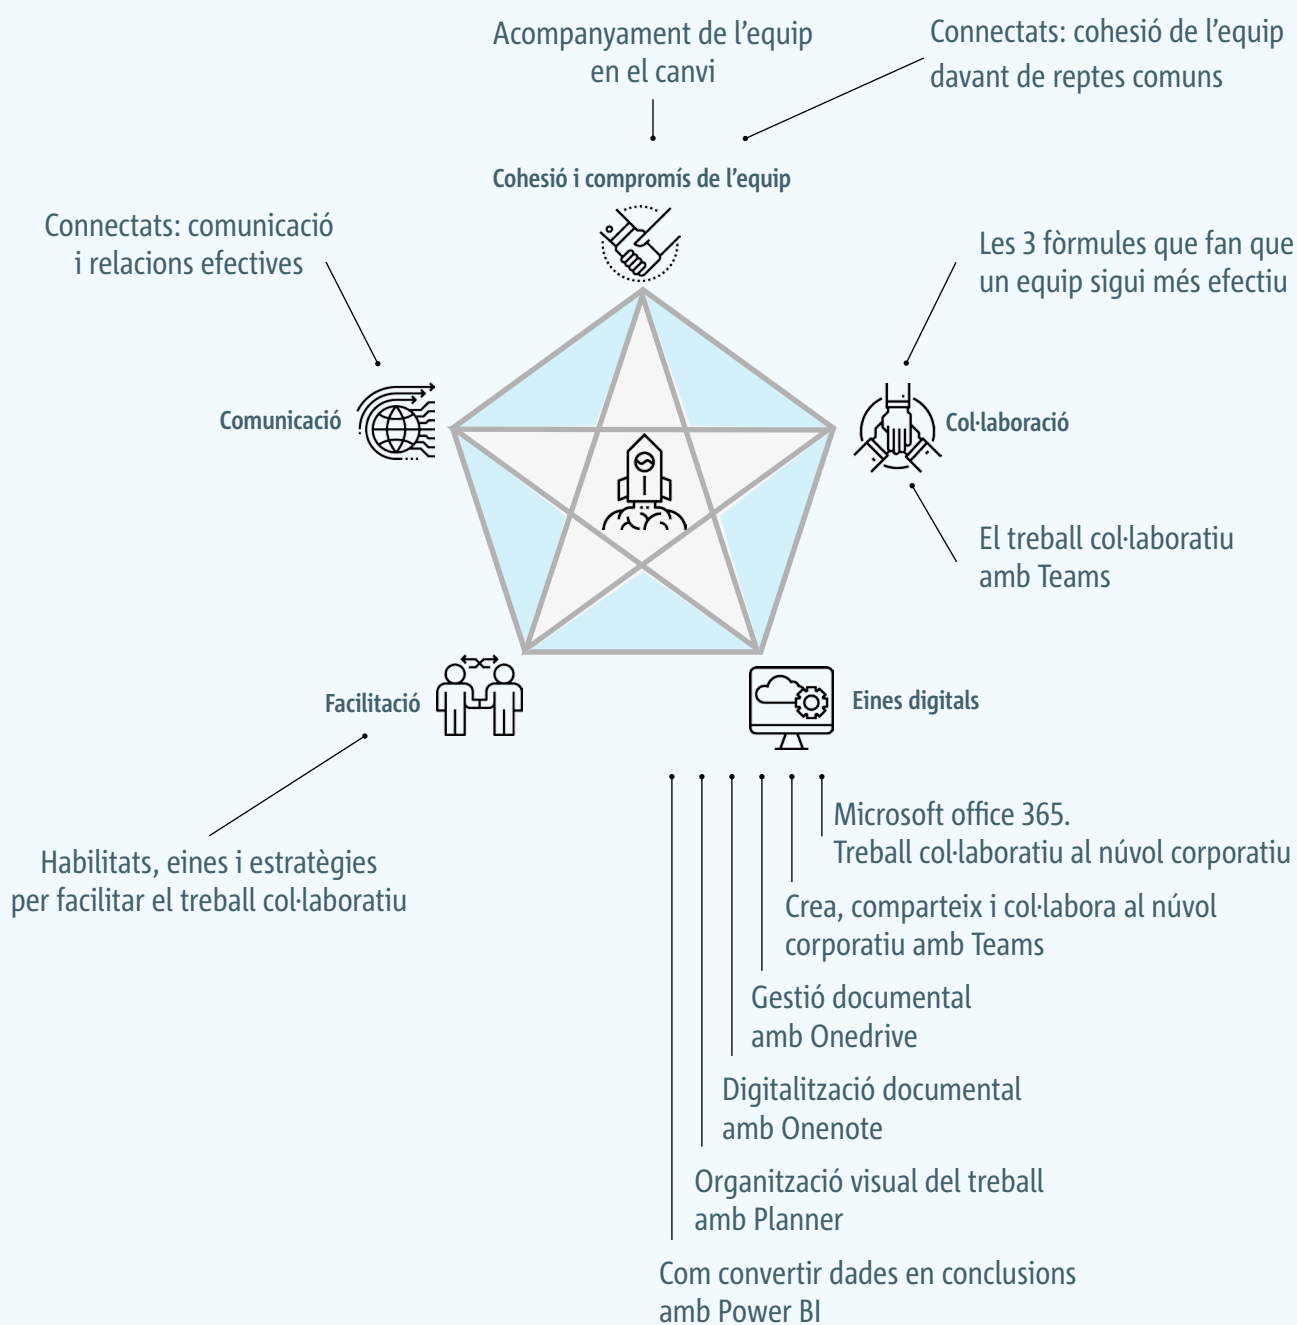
Acompanyament de l'equip en el canvi

Connectats: cohesió de l'equip davant de reptes comuns

Cohesió i compromís de l'equip

Connectats: comunicació i relacions efectives

Les 3 fòrmules que fan que un equip sigui més efectiu

Comunicació

Col·laboració

El treball col·laboratiu amb Teams

Facilitació

Eines digitals

Habilitats, eines i estratègies per facilitar el treball col·laboratiu

Microsoft office 365. Treball col·laboratiu al núvol corporatiu

Crea, comparteix i col·labora al núvol corporatiu amb Teams

Gestió documental amb Onedrive

Digitalització documental amb Onenote

Organització visual del treball amb Planner

Com convertir dades en conclusions amb Power BI